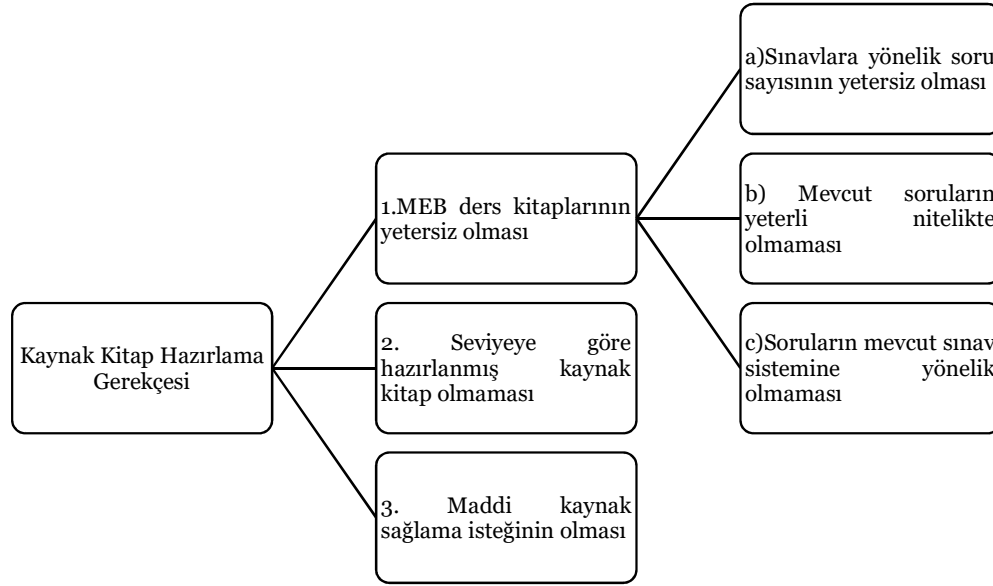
Kaynak Kitap Hazırlama Gerekçesi

1.MEB ders kitaplarının yetersiz olması

2. Seviyeye göre hazırlanmış kaynak kitap olmaması

3. Maddi kaynak sağlama isteğinin olması

a)Sınavlara yönelik soru sayısının yetersiz olması

b) Mevcut soruların yeterli nitelikte olmaması

c)Soruların mevcut sınav sistemine yönelik olmaması